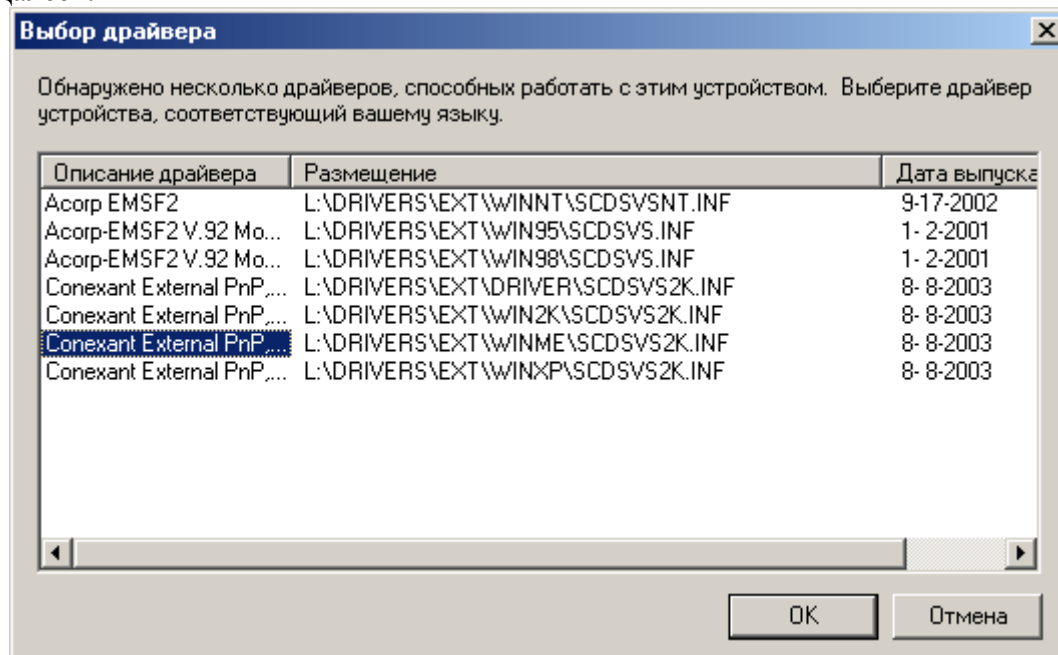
Выбор драйвера

Обнаружено несколько драйверов, способных работать с этим устройством. Выберите драйвер устройства, соответствующий вашему языку.

| Описание драйвера | Размещение | Дата выпуска |
|---|---|---|
| Acorp EMSF2 | L:\DRIVERS\EXT\WINNT\SCDSVSNT.INF | 9-17-2002 |
| Acorp-EMSF2 V.92 Mo... | L:\DRIVERS\EXT\WIN95\SCDSVS.INF | 1- 2-2001 |
| Acorp-EMSF2 V.92 Mo... | L:\DRIVERS\EXT\WIN98\SCDSVS.INF | 1- 2-2001 |
| Conexant External PnP,... | L:\DRIVERS\EXT\DRIVER\SCDSVS2K.INF | 8- 8-2003 |
| Conexant External PnP,... | L:\DRIVERS\EXT\WIN2K\SCDSVS2K.INF | 8- 8-2003 |
| Conexant External PnP,... | L:\DRIVERS\EXT\WINME\SCDSVS2K.INF | 8- 8-2003 |
| Conexant External PnP,... | L:\DRIVERS\EXT\WINXP\SCDSVS2K.INF | 8- 8-2003 |

OK Отмена